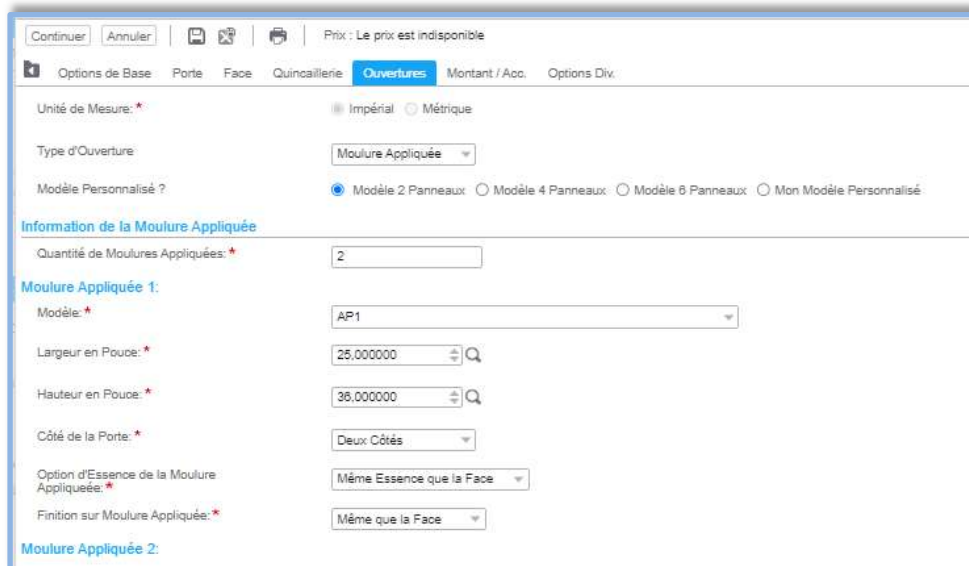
Continuer Annuler Prix : Le prix est indisponible

Options de Base Porte Face Quincaillerie Ouvertures Montant / Acc. Options Div.

Unité de Mesure: * Impérial Métrique

Type d'Ouverture Moulure Appliquée

Modèle Personnalisé ? Modèle 2 Panneaux Modèle 4 Panneaux Modèle 6 Panneaux Mon Modèle Personnalisé

Information de la Moulure Appliquée

Quantité de Moulures Appliquées: * 2

Moulure Appliquée 1:

Modèle: * AP1

Largeur en Pouce: * 25,000000

Hauteur en Pouce: * 36,000000

Côté de la Porte: * Deux Côtés

Option d'Essence de la Moulure Appliqueée: * Même Essence que la Face

Finition sur Moulure Appliquée: * Même que la Face

Moulure Appliquée 2: